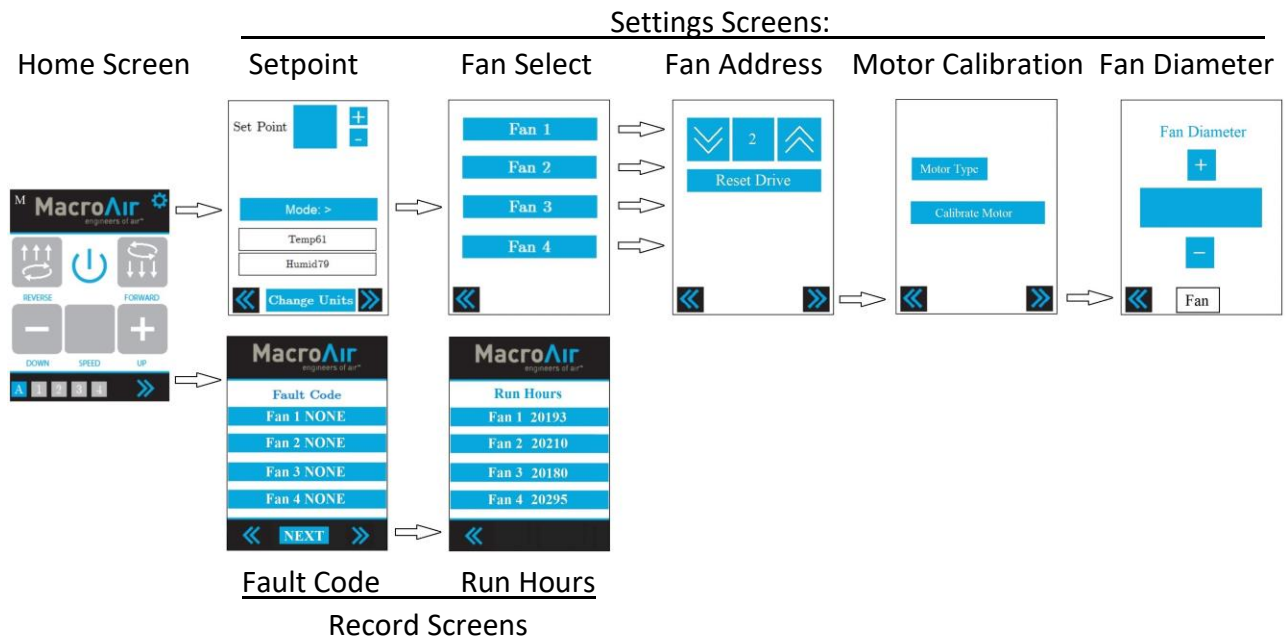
Settings Screens:

Home Screen

Setpoint

Fan Select

Fan Address

Motor Calibration

Fan Diameter

M MacroAir engineers of air

REVERSE

FORWARD

DOWN

SPEED

UP

A 1 2 3 4

Set Point

+

-

Mode: >

Temp61

Humid79

Change Units

Fan 1

Fan 2

Fan 3

Fan 4

2

Reset Drive

Motor Type

Calibrate Motor

Fan Diameter

+

-

Fan

MacroAir engineers of air

Fault Code

Fan 1 NONE

Fan 2 NONE

Fan 3 NONE

Fan 4 NONE

NEXT

MacroAir engineers of air

Run Hours

Fan 1 20193

Fan 2 20210

Fan 3 20180

Fan 4 20295

Fault Code

Run Hours

Record Screens